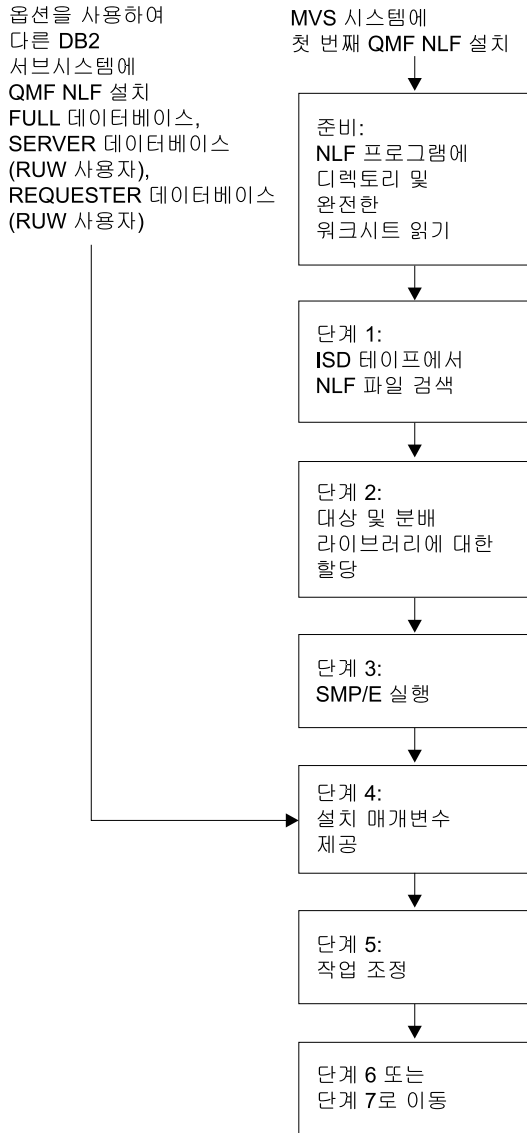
옵션을 사용하여 다른 DB2 서브시스템에 QMF NLF 설치 FULL 데이터베이스, SERVER 데이터베이스 (RUW 사용자), REQUESTER 데이터베이스 (RUW 사용자)

MVS 시스템에 첫 번째 QMF NLF 설치

준비: NLF 프로그램에 디렉토리 및 완전한 워크시트 읽기

단계 1: ISD 테이프에서 NLF 파일 검색

단계 2: 대상 및 분배 라이브러리에 대한 할당

단계 3: SMP/E 실행

단계 4: 설치 매개변수 제공

단계 5: 작업 조정

단계 6 또는 단계 7로 이동